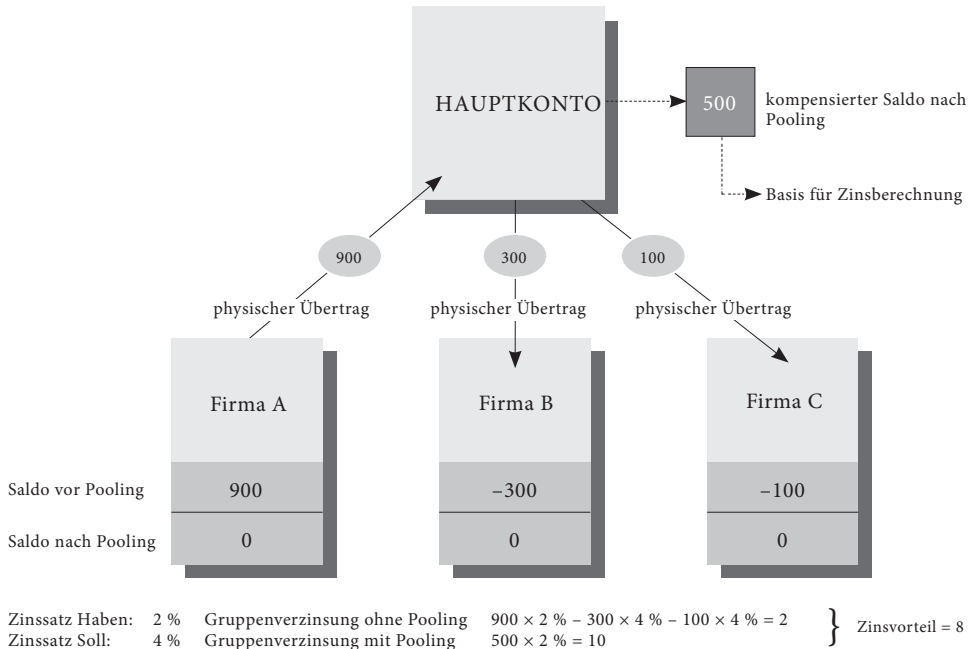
HAUPTKONTO

500

kompensierter Saldo nach Pooling

Basis für Zinsberechnung

900

300

100

physischer Übertrag

physischer Übertrag

physischer Übertrag

Firma A

Firma B

Firma C

Saldo vor Pooling

900

–300

–100

Saldo nach Pooling

0

0

0

Zinssatz Haben: 2 % Gruppenverzinsung ohne Pooling $900 \times 2\ \% - 300 \times 4\ \% - 100 \times 4\ \% = 2$

Zinssatz Soll: 4 % Gruppenverzinsung mit Pooling $500 \times 2\ \% = 10$

Zinsvorteil = 8